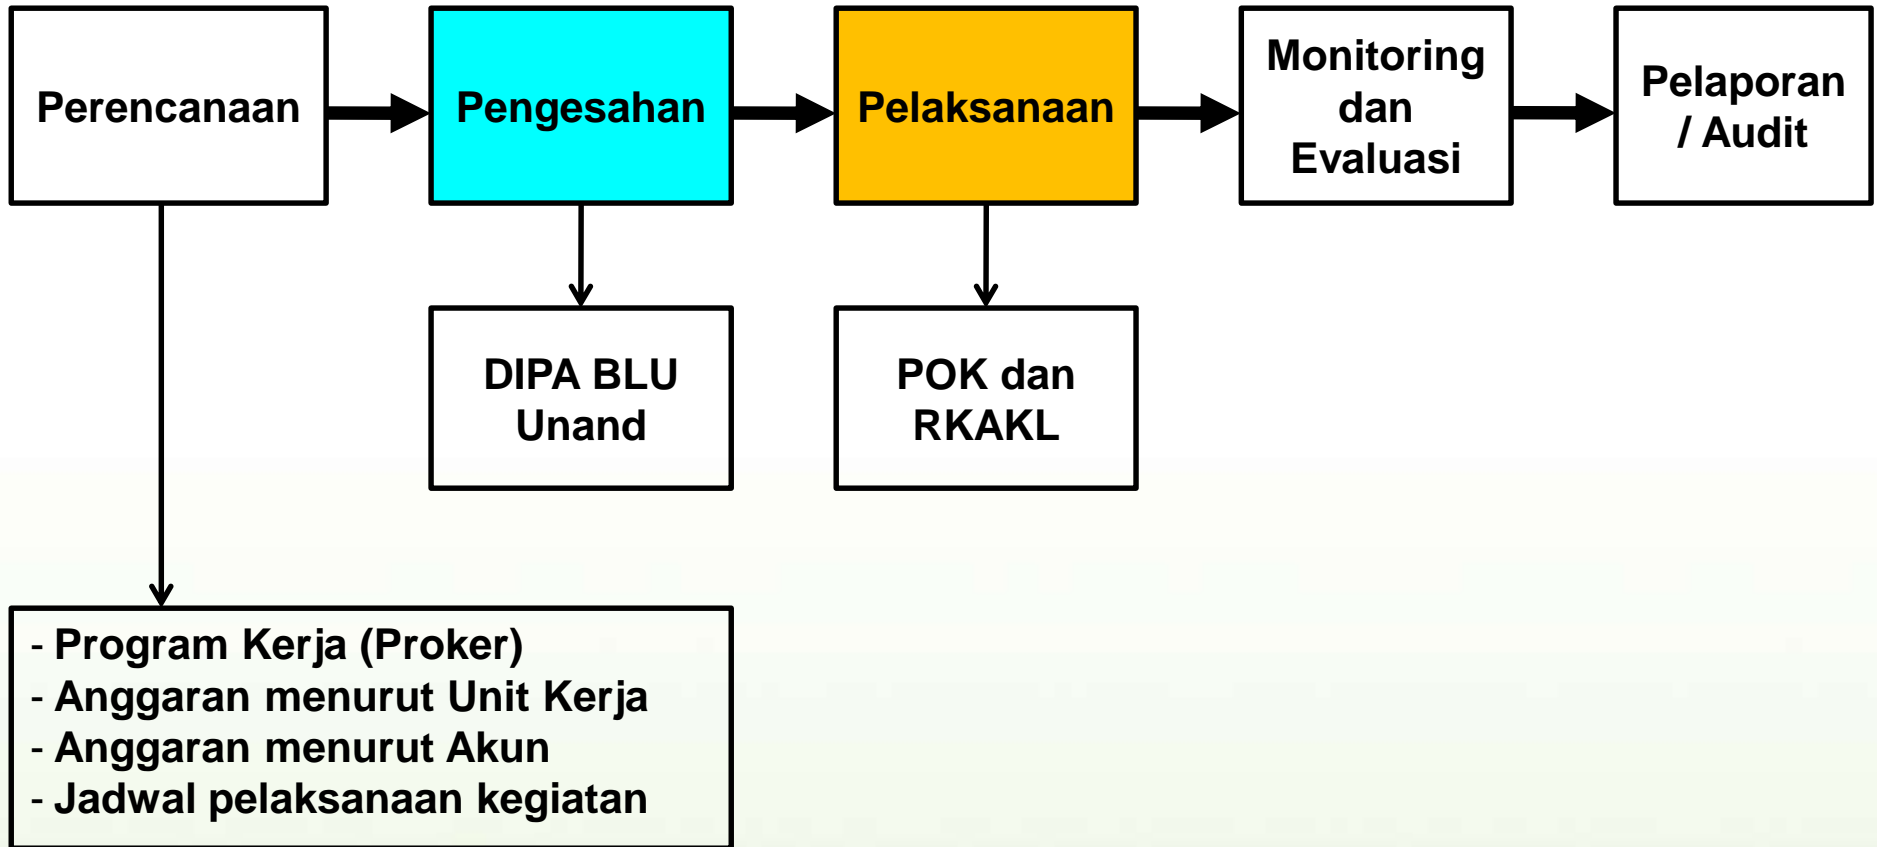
Perencanaan

Pengesahan

Pelaksanaan

Monitoring dan Evaluasi

Pelaporan / Audit

DIPA BLU Unand

POK dan RKAKL

- Program Kerja (Proker)
- Anggaran menurut Unit Kerja
- Anggaran menurut Akun
- Jadwal pelaksanaan kegiatan